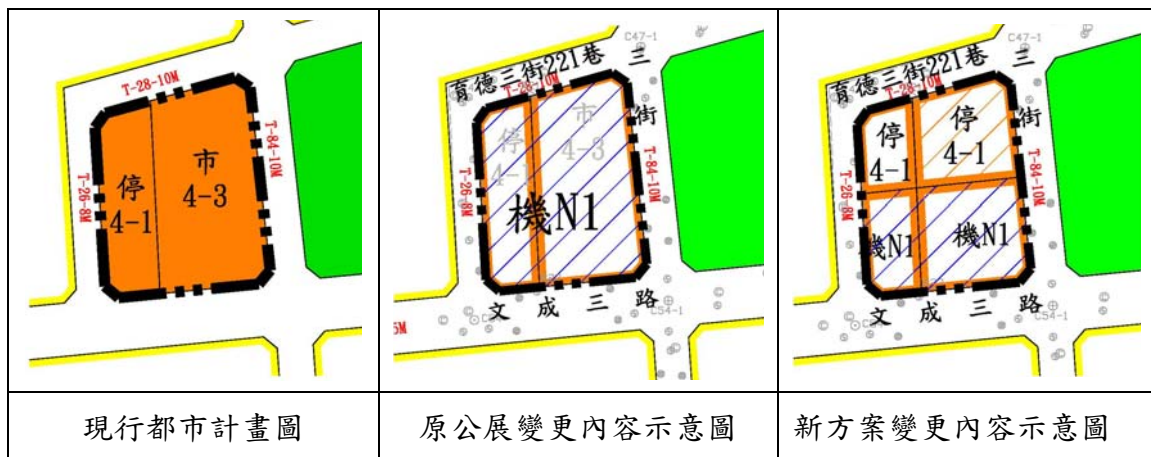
| T-28-10M T-84-10M T-26-8M 停 4-1 市 4-3 | C47-1 育德三街221巷 三 街 T-28-10M 停 4-1 市 4-3 T-84-10M T-26-8M 機N1 文 成 三 路 C54-1 5M | C47-1 育德三街221巷 三 街 T-28-10M 停 4-1 停 4-1 T-84-10M T-26-8M 機N1 機N1 文 成 三 路 C54-1 |
|---|---|---|
| 現行都市計畫圖 | 原公展變更內容示意圖 | 新方案變更內容示意圖 |